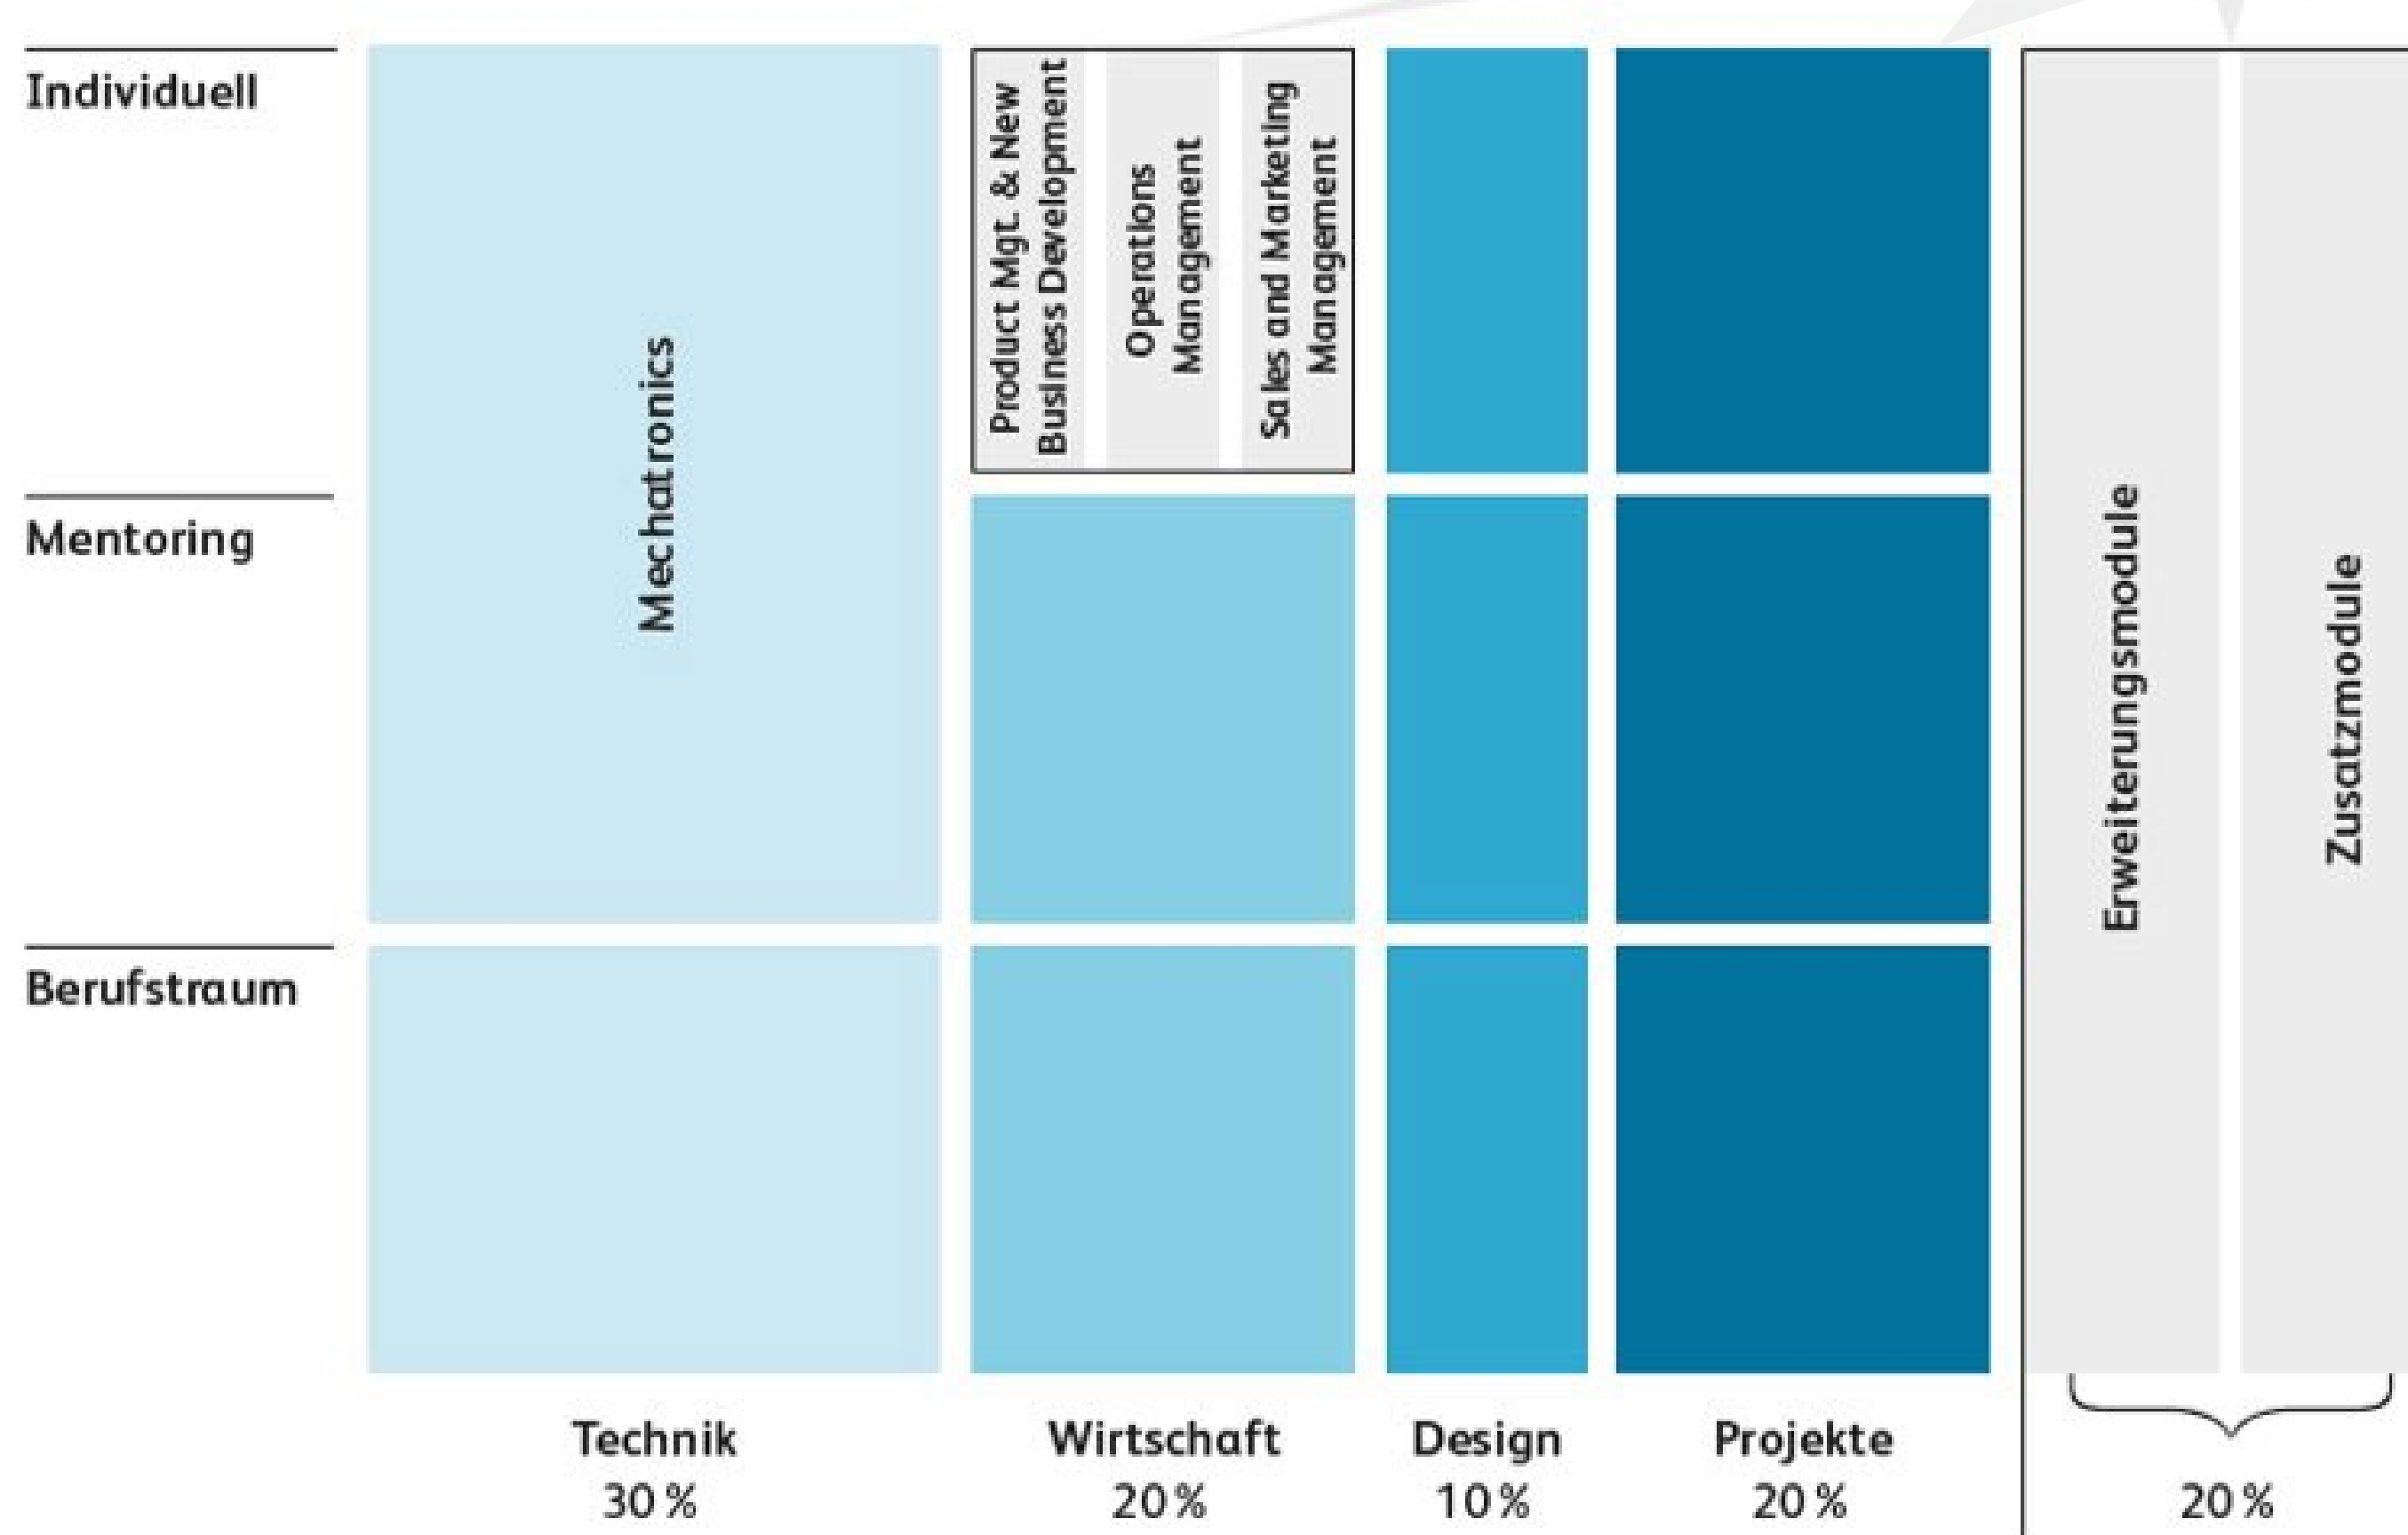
Individuell

Mentoring

Berufstraum

Mechatronics

Product Mgt. & New Business Development

Operations Management

Sales and Marketing Management

Erweiterungsmodule

Zusatzmodule

Technik
30 %

Wirtschaft
20 %

Design
10 %

Projekte
20 %

20 %